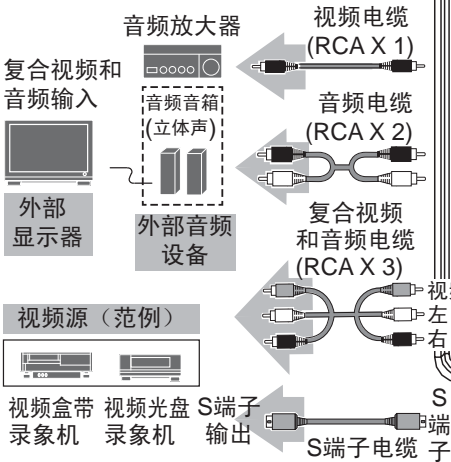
音频放大器

视频电缆
(RCA X 1)

复合视频和
音频输入

音频音箱
(立体声)

音频电缆
(RCA X 2)

外部
显示器

外部音频
设备

复合视频
和音频电缆
(RCA X 3)

视
左
右

视频源（范例）

视频盒带
录象机

视频光盘
录象机

S端子
输出

S端子电缆

S
端
子